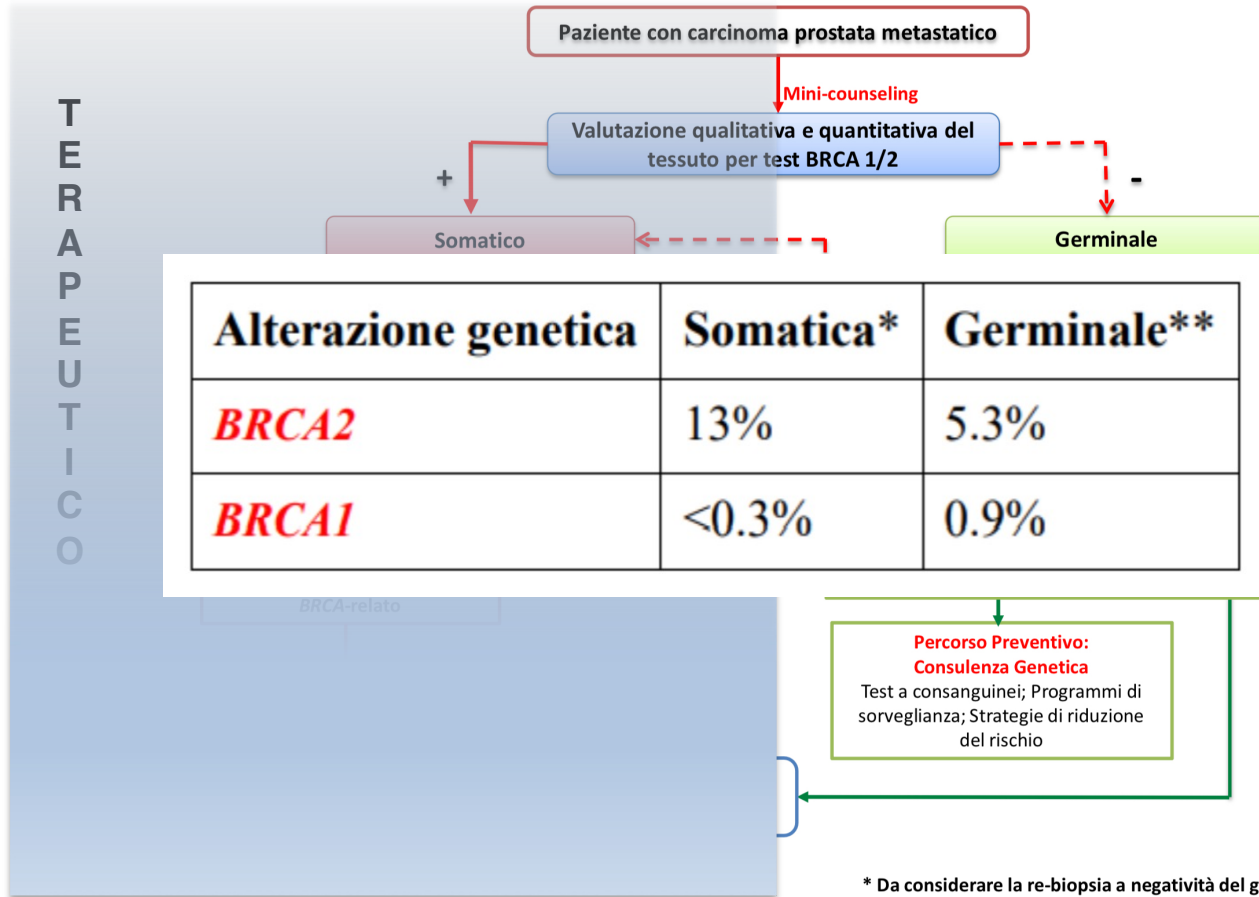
Paziente con carcinoma prostata metastatico

Mini-counseling

Valutazione qualitativa e quantitativa del tessuto per test BRCA 1/2

+

-

Somatico

Germinale

T
E
R
A
P
E
U
T
I
C
O

| Alterazione genetica | Somatica* | Germinale** |
|---|---|---|
| BRCA2 | 13% | 5.3% |
| BRCA1 | <0.3% | 0.9% |

BRCA-relato

Percorso Preventivo: Consulenza Genetica
Test a consanguinei; Programmi di sorveglianza; Strategie di riduzione del rischio

* Da considerare la re-biopsia a negatività del g